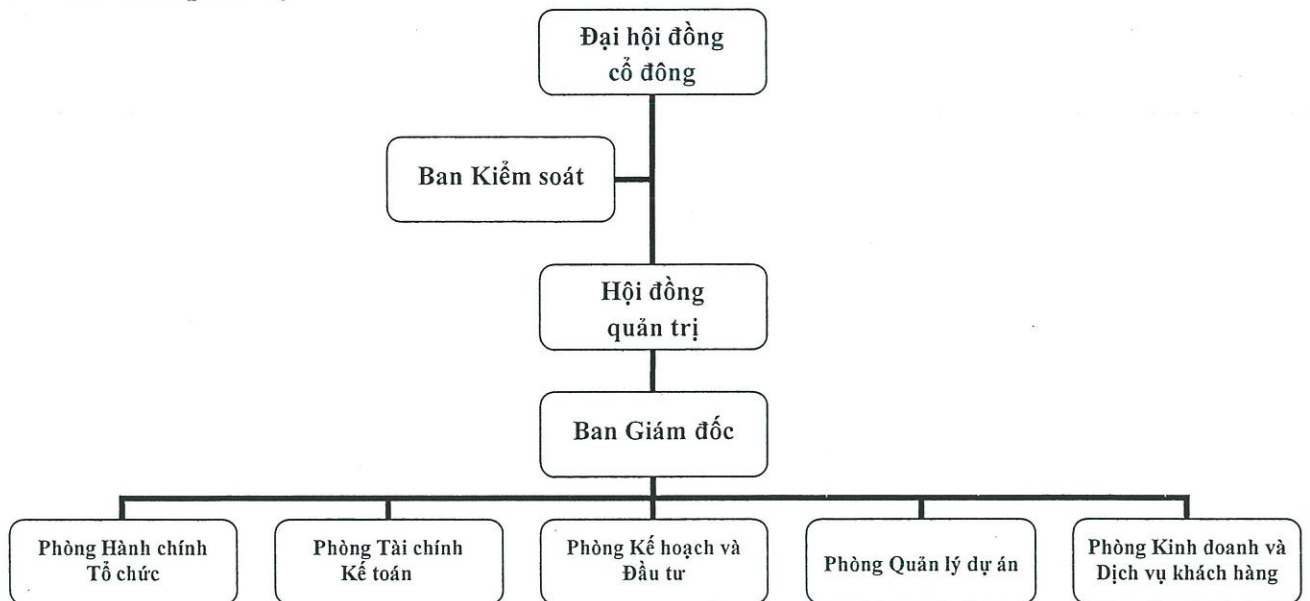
Đại hội đồng cổ đông

Ban Kiểm soát

Hội đồng quản trị

Ban Giám đốc

Phòng Hành chính Tổ chức

Phòng Tài chính Kế toán

Phòng Kế hoạch và Đầu tư

Phòng Quản lý dự án

Phòng Kinh doanh và Dịch vụ khách hàng